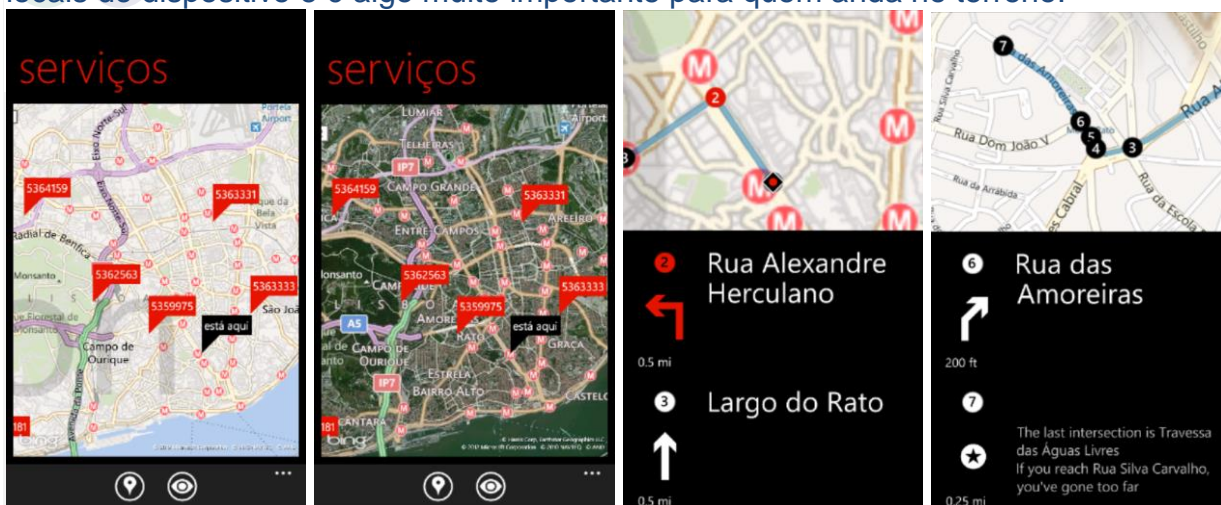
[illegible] do dispositivo e é algo muito importante para quem anda no terreno.

serviços

Portela Airport
Eixo Norte-Sul
5364159
5363331
Radial de Benfica
Bela Vista
5362563
Monsanto
5363333
5359975
São João
está aqui
Parque Florestal de Monsanto
Campo de Ourique
181
bing

serviços

LUMIAR
TELHEIRAS
IP7
CAMPO GRANDE
5364159
5363331
AREEIRO
ENTRE CAMPOS
Monsanto
5362563
5359975
5363333
AMOREIRAS
A5
RATO
está aqui
GRAÇA
CAMPO DE OURIQUE
IP7
ESTRELA
BAIRRO ALTO
CASTELO
ALCÂNTARA
181
bing

2
3
M

2 Rua Alexandre Herculano
0.5 mi
3 Largo do Rato
0.5 mi

7
das Amoreiras
Rua
Rua Dom João V
6
5
4
3
Rua da Arrábida
Cabral
Rua da Escola

6 Rua das Amoreiras
200 ft
7
The last intersection is Travessa das Águas Livres
If you reach Rua Silva Carvalho, you've gone too far
0.25 mi